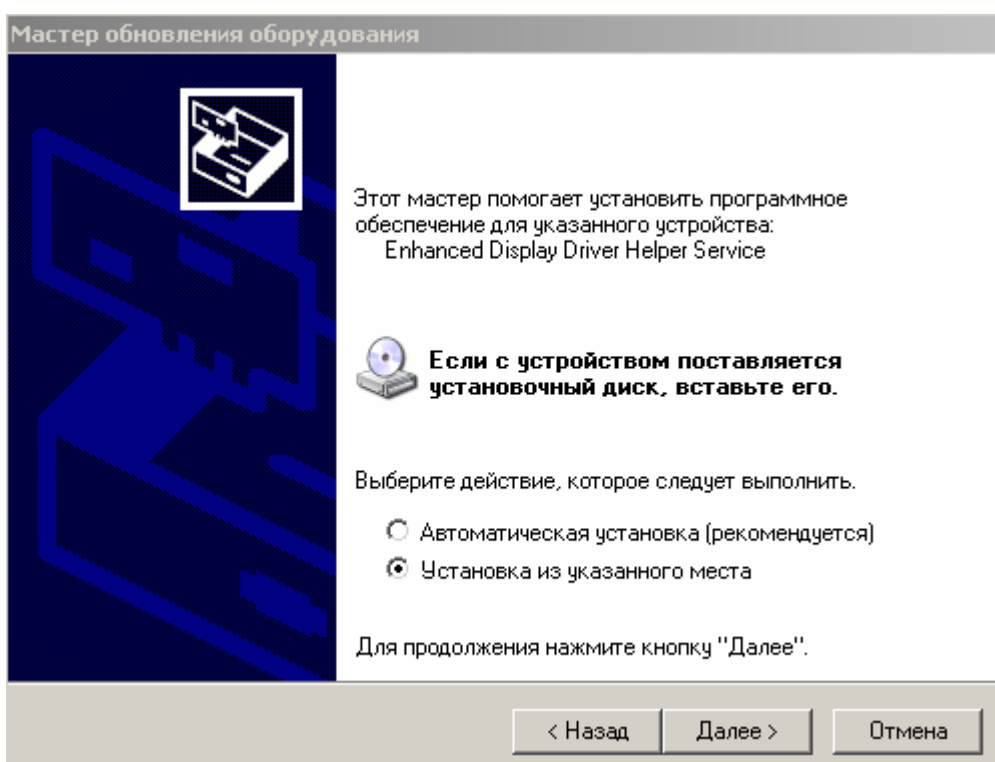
Мастер обновления оборудования

Этот мастер помогает установить программное обеспечение для указанного устройства:
Enhanced Display Driver Helper Service

Если с устройством поставляется установочный диск, вставьте его.

Выберите действие, которое следует выполнить.

Автоматическая установка (рекомендуется)
Установка из указанного места

Для продолжения нажмите кнопку "Далее".

< Назад
Далее >
Отмена